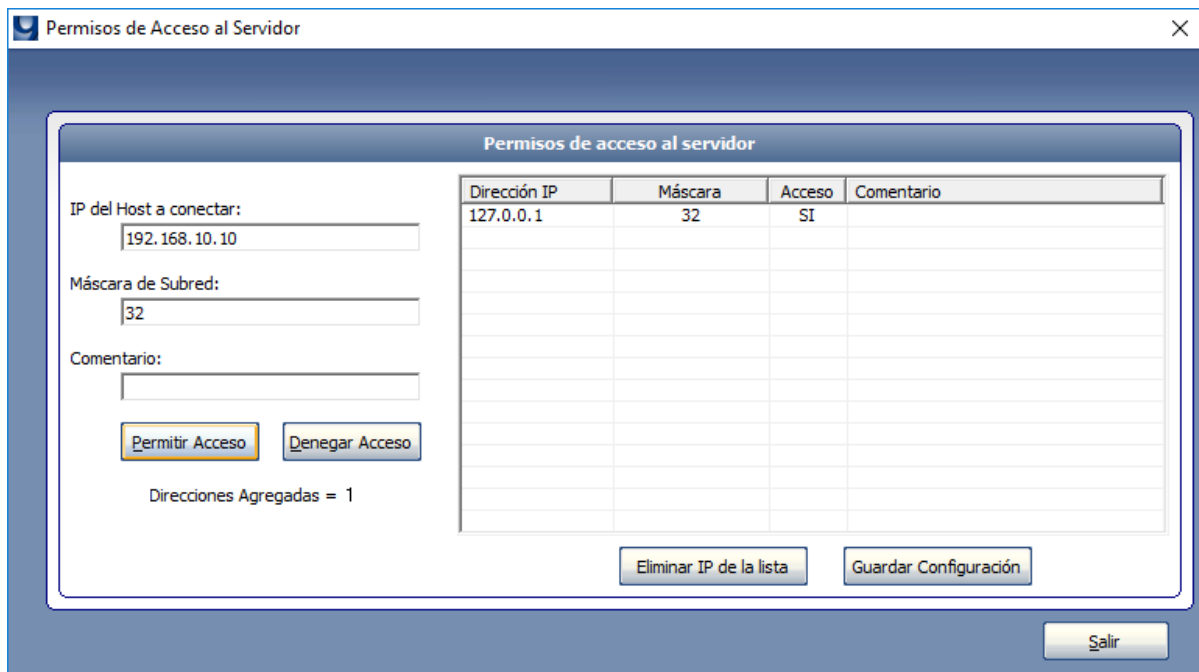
Permisos de Acceso al Servidor

Permisos de acceso al servidor

IP del Host a conectar:
192.168.10.10

Máscara de Subred:
32

Comentario:

Permitir Acceso
Denegar Acceso

Direcciones Agregadas = 1

| Dirección IP | Máscara | Acceso | Comentario |
|---|---|---|---|
| 127.0.0.1 | 32 | SI | |

Eliminar IP de la lista
Guardar Configuración

Salir